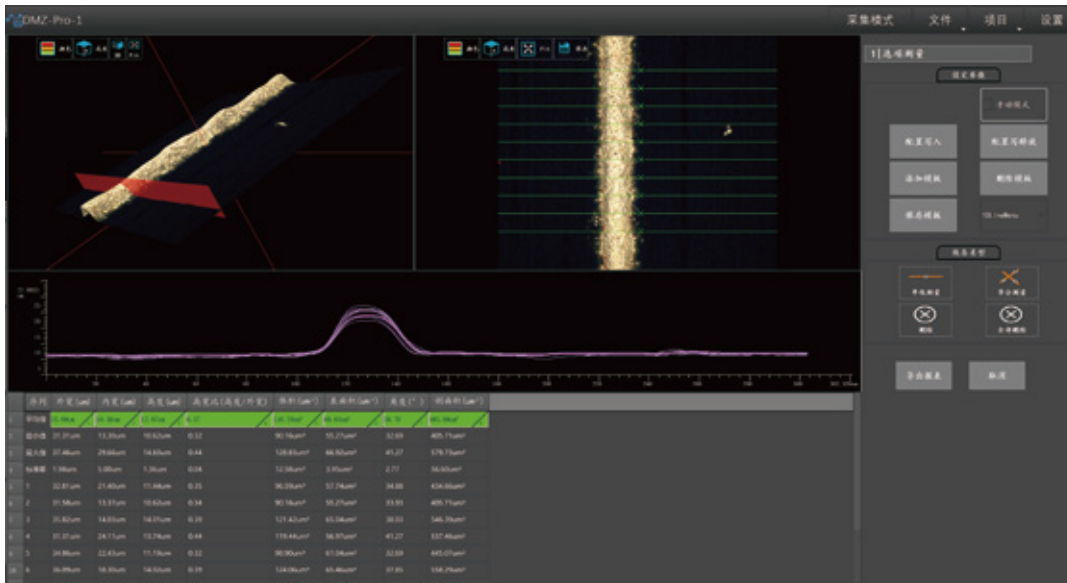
DMZ-Pro-1

采集模式 文件 项目 设置

1|选项测量

固定参数

手动写入

配置写入 配置写移植

添加模板 删除模板

保存模板 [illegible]

报表类型

导出测量 导出测量

删除 全部删除

导出报表 取消

| 序列 | 开宽(um) | 内宽(um) | 高度(um) | 高宽比(高度/开宽) | 体积(um³) | 表面积(um²) | 角度(°) | 横截面积(um²) |
|---|---|---|---|---|---|---|---|---|
| 平均值 | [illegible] | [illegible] | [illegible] | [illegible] | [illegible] | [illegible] | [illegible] | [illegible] |
| 最小值 | 31.31um | 13.30um | 10.62um | 0.32 | 90.16um³ | 55.27um² | 32.69 | 405.71um² |
| 最大值 | 37.46um | 29.66um | 14.60um | 0.44 | 128.83um³ | 66.92um² | 41.27 | 579.73um² |
| 标准差 | 1.98um | 5.00um | 1.36um | 0.04 | 12.56um³ | 3.93um² | 2.77 | 56.60um² |
| 1 | 32.81um | 21.40um | 11.44um | 0.35 | 96.59um³ | 57.74um² | 34.88 | 434.66um² |
| 2 | 31.58um | 13.37um | 10.62um | 0.34 | 90.16um³ | 55.27um² | 33.93 | 405.71um² |
| 3 | 35.82um | 14.03um | 14.57um | 0.39 | 121.42um³ | 65.04um² | 38.55 | 546.39um² |
| 4 | 31.31um | 24.11um | 13.74um | 0.44 | 119.44um³ | 56.97um² | 41.27 | 537.46um² |
| 5 | 34.86um | 22.43um | 11.19um | 0.32 | 98.90um³ | 61.04um² | 32.69 | 445.07um² |
| 6 | 36.09um | 18.30um | 14.50um | 0.39 | 124.06um³ | 65.46um² | 37.85 | 558.29um² |